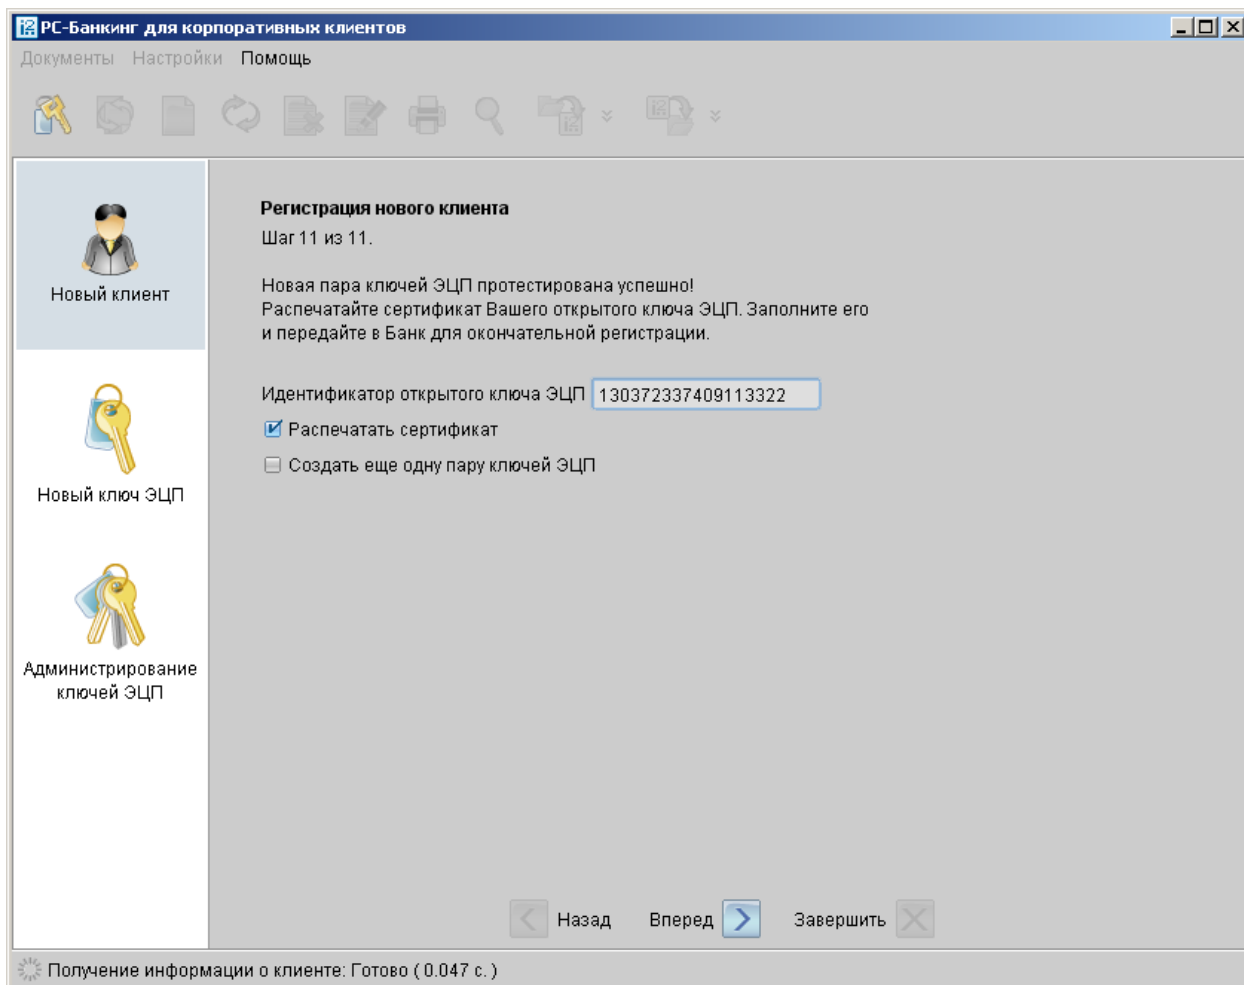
PC-Банкинг для корпоративных клиентов

Документы Настройки Помощь

Новый клиент

Новый ключ ЭЦП

Администрирование ключей ЭЦП

Регистрация нового клиента
Шаг 11 из 11.

Новая пара ключей ЭЦП протестирована успешно!
Распечатайте сертификат Вашего открытого ключа ЭЦП. Заполните его и передайте в Банк для окончательной регистрации.

Идентификатор открытого ключа ЭЦП 130372337409113322

Распечатать сертификат

Создать еще одну пару ключей ЭЦП

Назад Вперед Завершить

Получение информации о клиенте: Готово ( 0.047 с. )